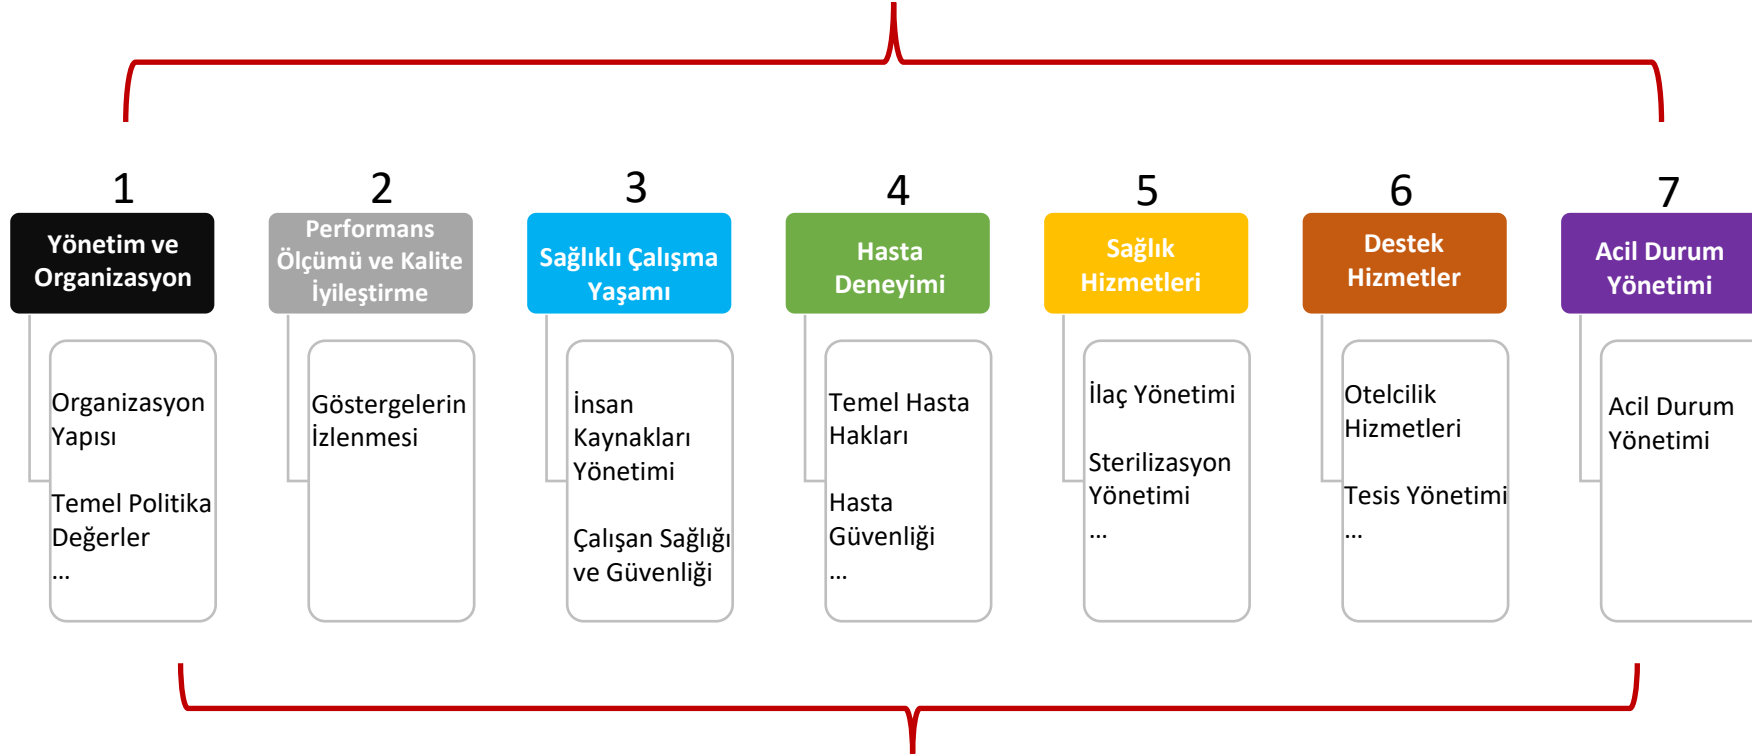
1
Yönetim ve Organizasyon

Organizasyon Yapısı

Temel Politika Değerler
...

2
Performans Ölçümü ve Kalite İyileştirme

Göstergelerin İzlenmesi

3
Sağlıklı Çalışma Yaşamı

İnsan Kaynakları Yönetimi

Çalışan Sağlığı ve Güvenliği

4
Hasta Deneyimi

Temel Hasta Hakları

Hasta Güvenliği
...

5
Sağlık Hizmetleri

İlaç Yönetimi

Sterilizasyon Yönetimi
...

6
Destek Hizmetler

Otelcilik Hizmetleri

Tesis Yönetimi
...

7
Acil Durum Yönetimi

Acil Durum Yönetimi